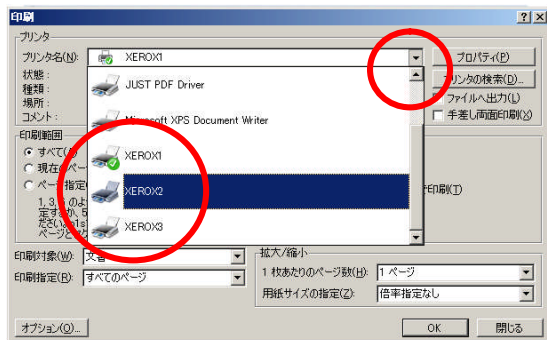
印刷

? X

プリンター

プリンタ名(N): XEROX1

プロパティ(P)

状態:

種類:

場所:

コメント:

プリンタの検索(D)...

ファイルへ出力(L)

手差し両面印刷(X)

JUST PDF Driver

Microsoft XPS Document Writer

XEROX1

XEROX2

XEROX3

印刷範囲

すべて(A)

現在のペー

ページ指定

1, 3, のよ
定するか、5
ださい。1
ページとセ

印刷(T)

印刷対象(W): 文書

印刷指定(R): すべてのページ

拡大/縮小

1 枚あたりのページ数(H): 1 ページ

用紙サイズの指定(Z): 倍率指定なし

オプション(O)...

OK

閉じる